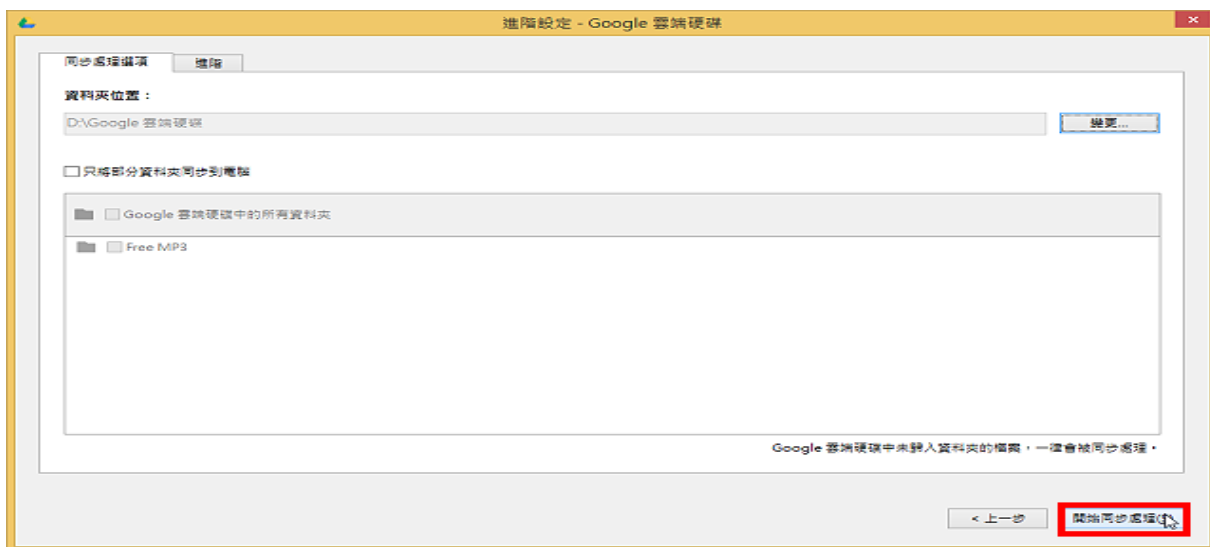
進階設定 - Google 雲端硬碟

同步處理選項
進階

資料夾位置：
D:\Google 雲端硬碟
變更...

只將部分資料夾同步到電腦

Google 雲端硬碟中的所有資料夾
Free MP3

Google 雲端硬碟中未歸入資料夾的檔案，一律會被同步處理。

< 上一步
開始同步處理(S)